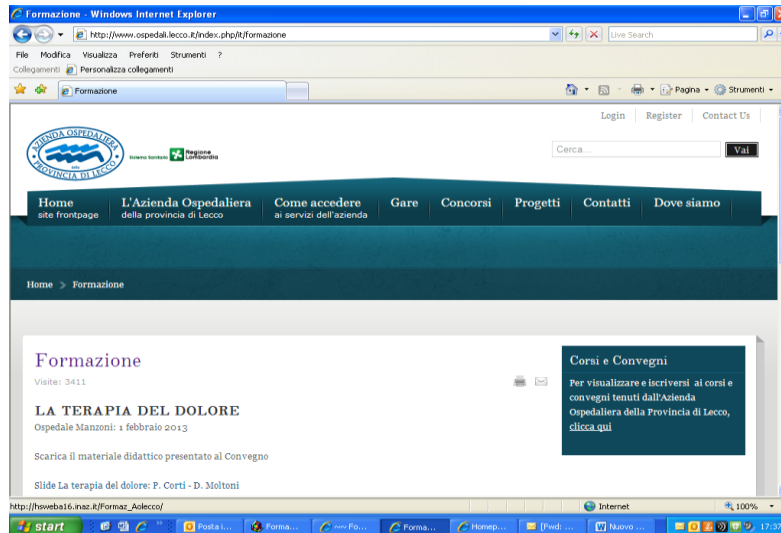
Formazione - Windows Internet Explorer

http://www.ospedali.lecco.it/index.php/it/formazione

Live Search

File Modifica Visualizza Preferiti Strumenti ?

Collegamenti Personalizza collegamenti

Formazione

Pagina Strumenti

Login Register Contact Us

AZIENDA OSPEDALIERA della PROVINCIA DI LECCO

Sistema Sanitario Regione Lombardia

Cerca...

Vai

Home site frontpage

L'Azienda Ospedaliera della provincia di Lecco

Come accedere ai servizi dell'azienda

Gare

Concorsi

Progetti

Contatti

Dove siamo

Home > Formazione

Formazione

Visite: 3411

LA TERAPIA DEL DOLORE

Ospedale Manzoni: 1 febbraio 2013

Scarica il materiale didattico presentato al Convegno

Slide La terapia del dolore: P. Corti - D. Moltoni

Corsi e Convegni

Per visualizzare e iscriversi ai corsi e convegni tenuti dall'Azienda Ospedaliera della Provincia di Lecco, clicca qui

http://hsweba16.inaz.it/Formaz_Aolecco/

Internet

100%

start

Posta i...

Forma...

Fo...

Forma...

Homep...

[Fwd: ...

Nuovo ...

17:37